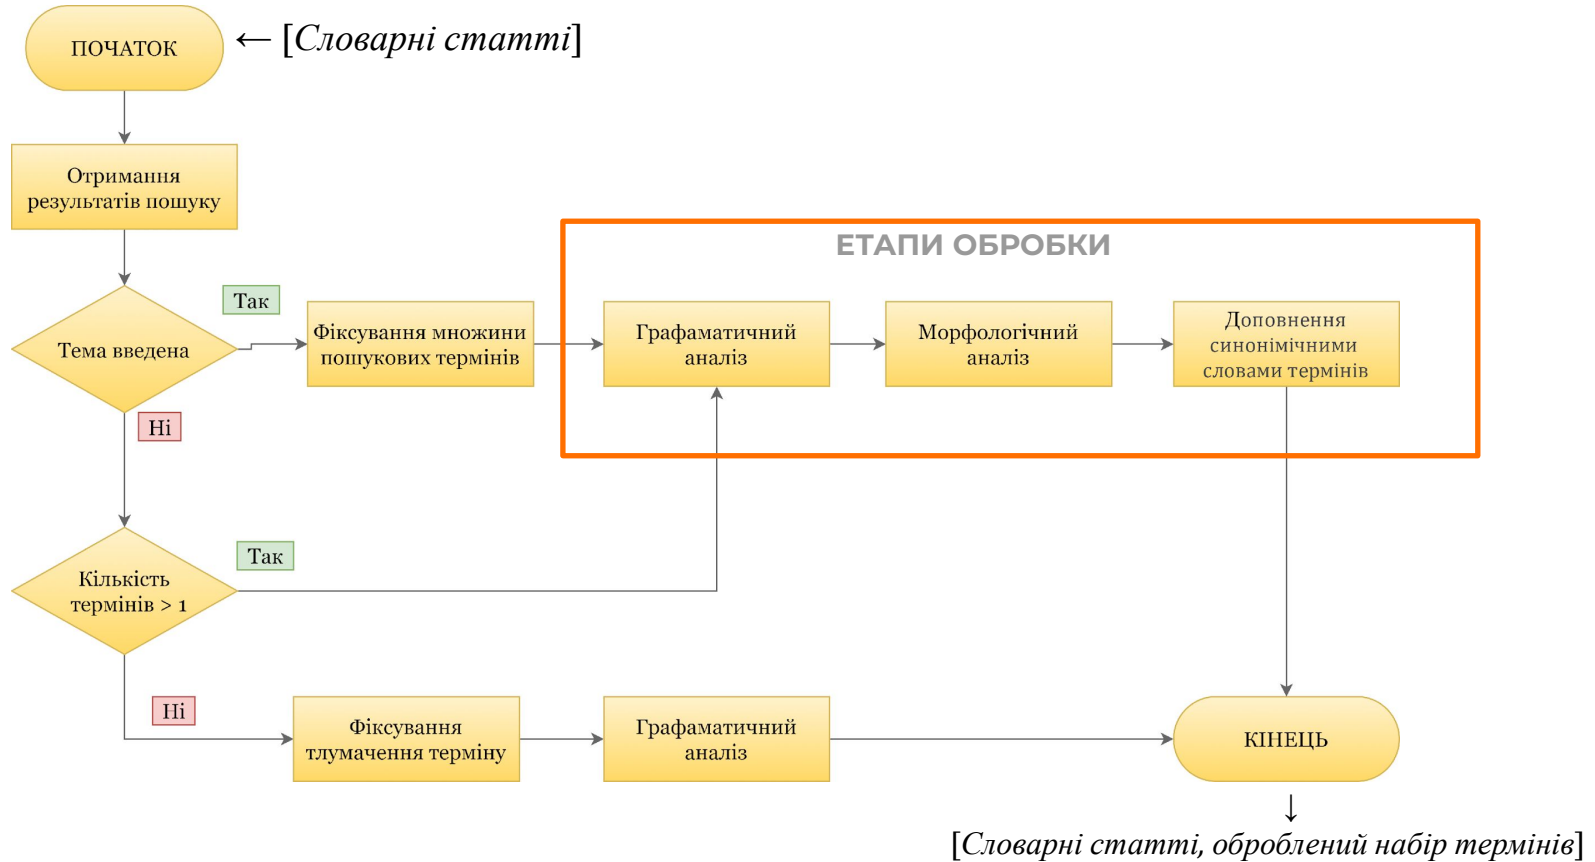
ПОЧАТОК ← [Словарні статті]

Отримання результатів пошуку

Тема введена

Так

Фіксування множини пошукових термінів

ЕТАПИ ОБРОБКИ

Графаматичний аналіз

Морфологічний аналіз

Доповнення синонімічними словами термінів

Ні

Кількість термінів > 1

Так

Ні

Фіксування тлумачення терміну

Графаматичний аналіз

КІНЕЦЬ

↓

[Словарні статті, оброблений набір термінів]